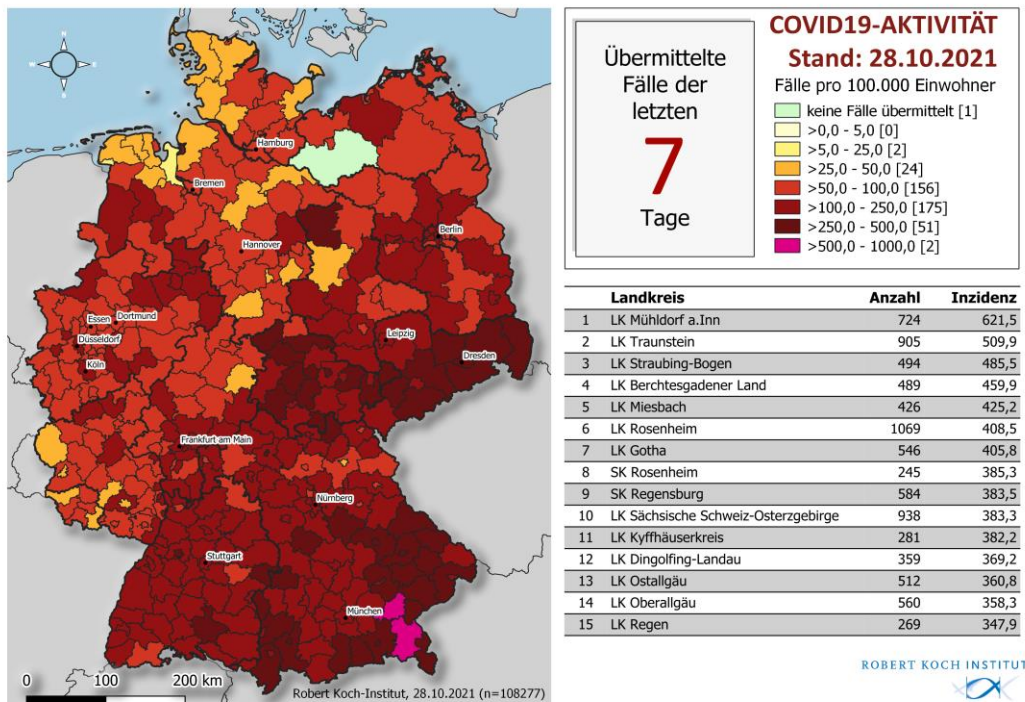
N
W O
S

Hamburg
Bremen
Berlin
Hannover
Essen
Dortmund
Düsseldorf
Köln
Leipzig
Dresden
Frankfurt am Main
Nürnberg
Stuttgart
München

0 100 200 km

Robert Koch-Institut, 28.10.2021 (n=108277)

Übermittelte Fälle der letzten
7
Tage

COVID19-AKTIVITÄT
Stand: 28.10.2021
Fälle pro 100.000 Einwohner
keine Fälle übermittelt [1]
>0,0 - 5,0 [0]
>5,0 - 25,0 [2]
>25,0 - 50,0 [24]
>50,0 - 100,0 [156]
>100,0 - 250,0 [175]
>250,0 - 500,0 [51]
>500,0 - 1000,0 [2]

| | Landkreis | Anzahl | Inzidenz |
|---|---|---|---|
| 1 | LK Mühldorf a.Inn | 724 | 621,5 |
| 2 | LK Traunstein | 905 | 509,9 |
| 3 | LK Straubing-Bogen | 494 | 485,5 |
| 4 | LK Berchtesgadener Land | 489 | 459,9 |
| 5 | LK Miesbach | 426 | 425,2 |
| 6 | LK Rosenheim | 1069 | 408,5 |
| 7 | LK Gotha | 546 | 405,8 |
| 8 | SK Rosenheim | 245 | 385,3 |
| 9 | SK Regensburg | 584 | 383,5 |
| 10 | LK Sächsische Schweiz-Osterzgebirge | 938 | 383,3 |
| 11 | LK Kyffhäuserkreis | 281 | 382,2 |
| 12 | LK Dingolfing-Landau | 359 | 369,2 |
| 13 | LK Ostallgäu | 512 | 360,8 |
| 14 | LK Oberallgäu | 560 | 358,3 |
| 15 | LK Regen | 269 | 347,9 |

ROBERT KOCH INSTITUT